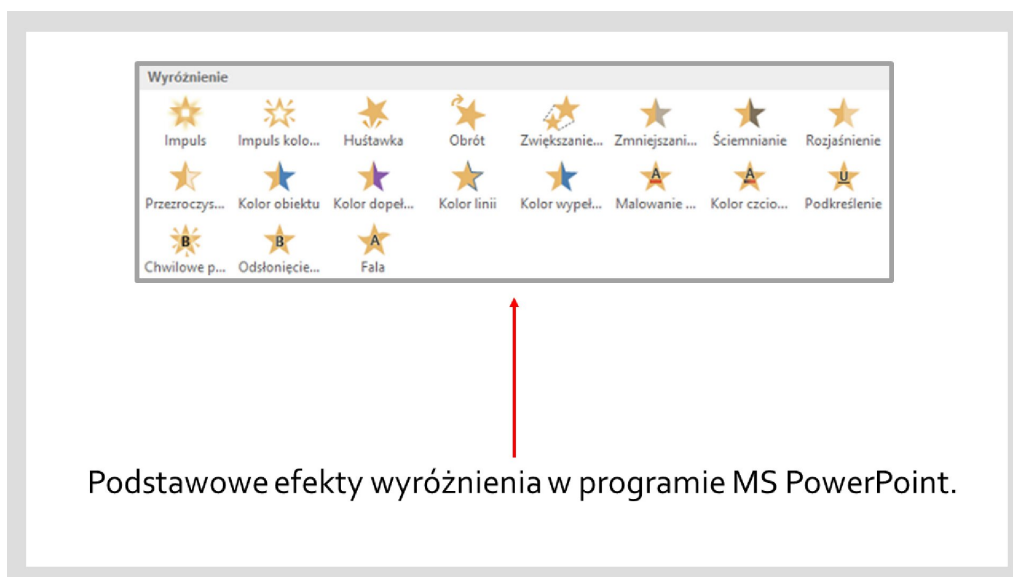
Wyróżnienie

Impuls
Impuls kolo...
Huśtawka
Obrót
Zwiększanie...
Zmniejszani...
Ściemnianie
Rozjaśnienie
Przezroczys...
Kolor obiektu
Kolor dopeł...
Kolor linii
Kolor wypeł...
Malowanie ...
Kolor czcio...
Podkreślenie
Chwilowe p...
Odsłonięcie...
Fala

Podstawowe efekty wyróżnienia w programie MS PowerPoint.